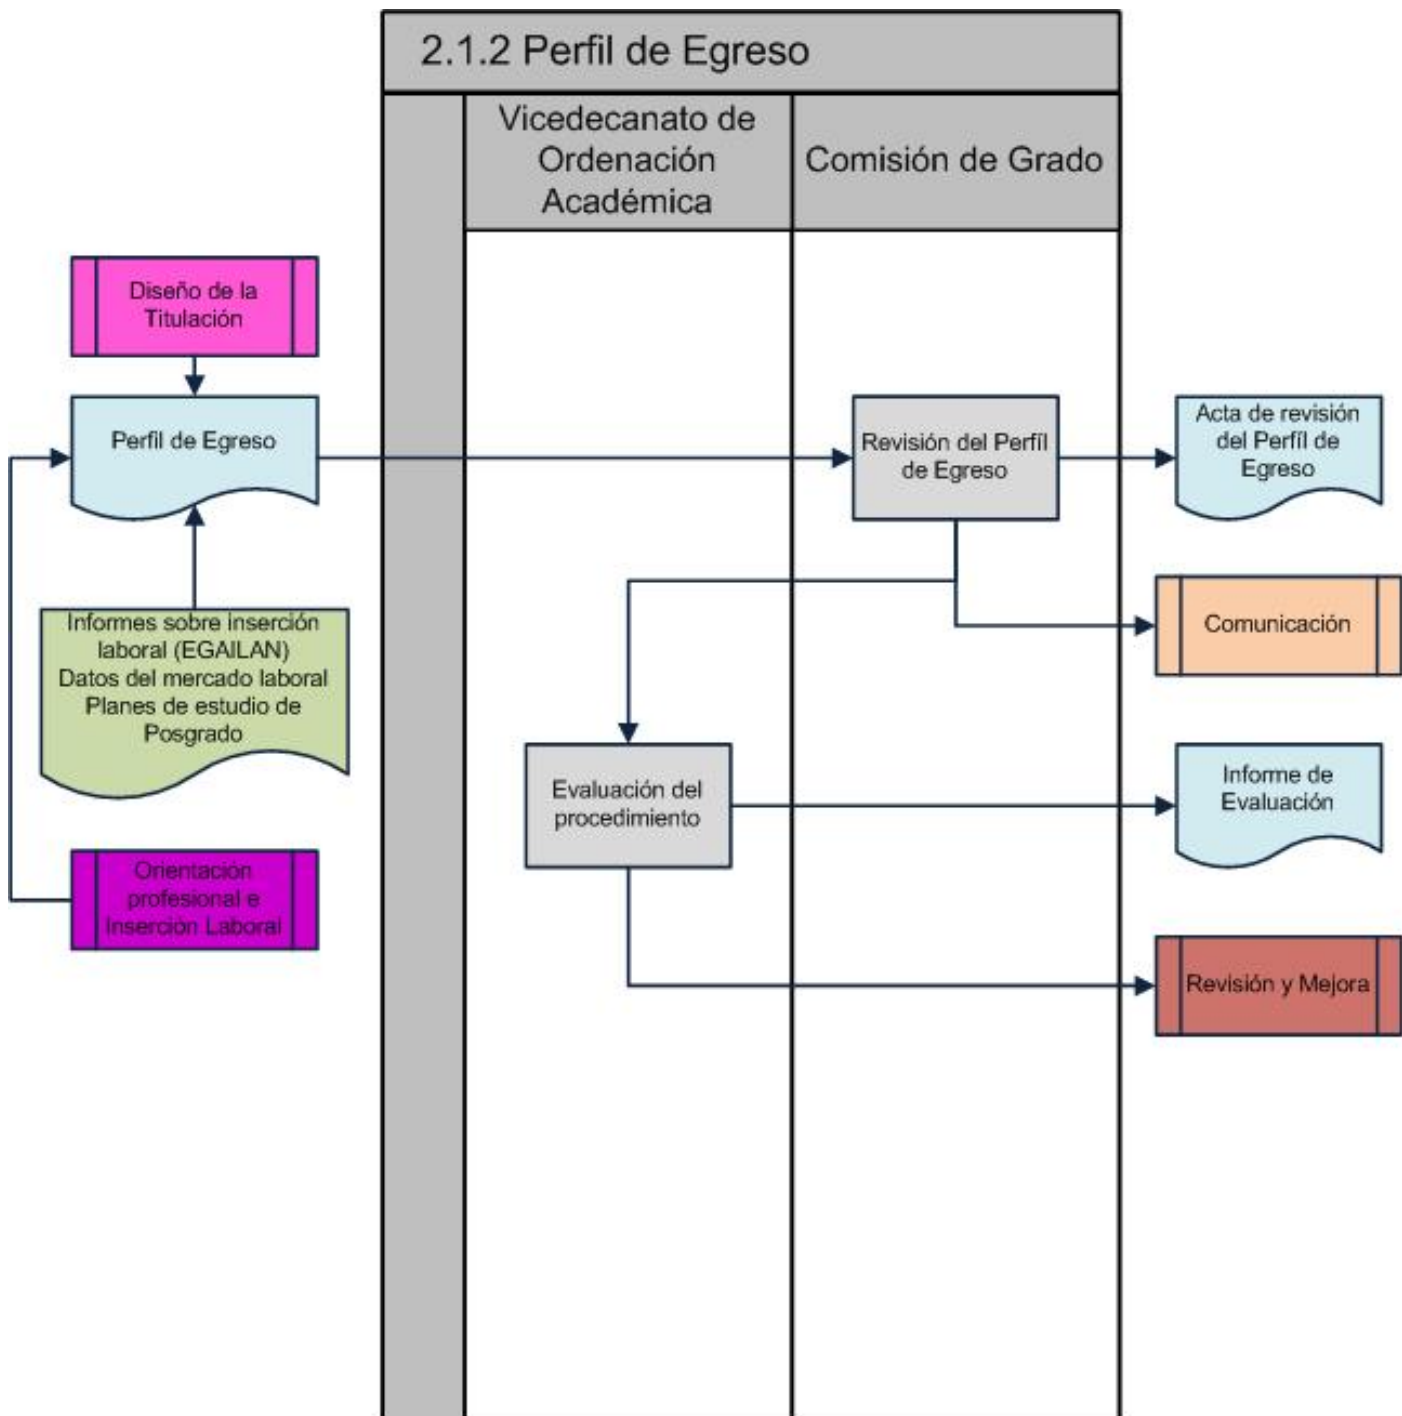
2.1.2 Perfil de Egreso

Vicedecanato de Ordenación Académica

Comisión de Grado

Diseño de la Titulación

Perfil de Egreso

Informes sobre inserción laboral (EGAILAN)
Datos del mercado laboral
Planes de estudio de Posgrado

Orientación profesional e Inserción Laboral

Revisión del Perfil de Egreso

Acta de revisión del Perfil de Egreso

Comunicación

Evaluación del procedimiento

Informe de Evaluación

Revisión y Mejora